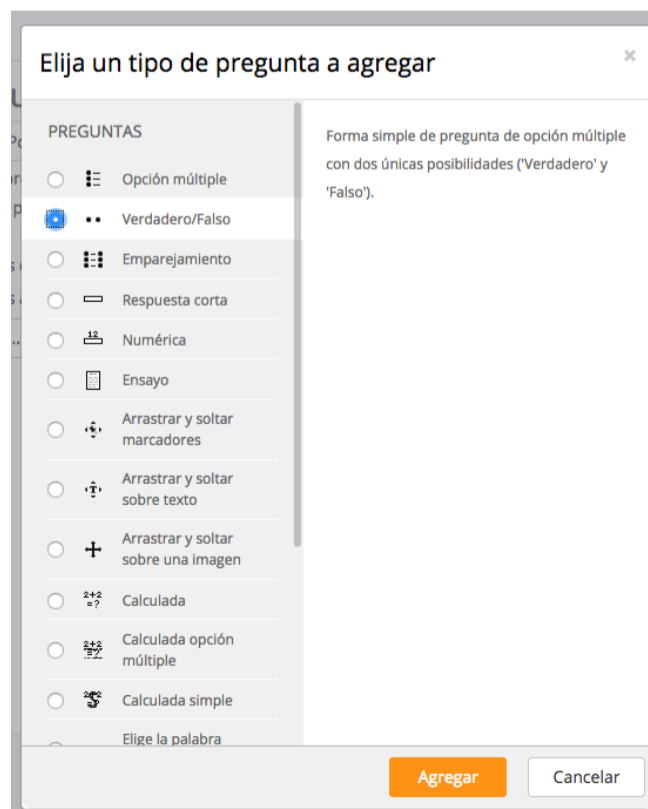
Elija un tipo de pregunta a agregar

×

PREGUNTAS

Opción múltiple

Verdadero/Falso

Emparejamiento

Respuesta corta

Numérica

Ensayo

Arrastrar y soltar marcadores

Arrastrar y soltar sobre texto

Arrastrar y soltar sobre una imagen

Calculada

Calculada opción múltiple

Calculada simple

Elige la palabra

Forma simple de pregunta de opción múltiple con dos únicas posibilidades ('Verdadero' y 'Falso').

Agregar

Cancelar